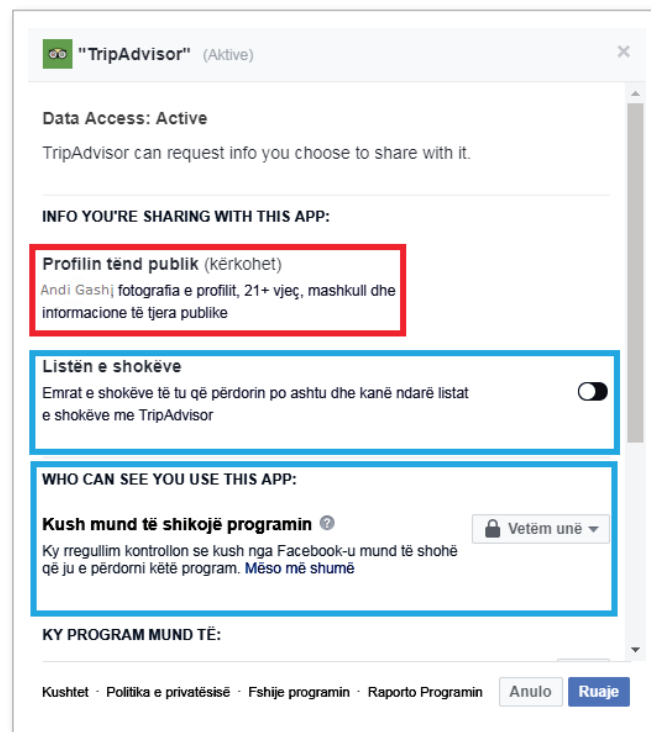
"TripAdvisor" (Aktive)

×

Data Access: Active

TripAdvisor can request info you choose to share with it.

INFO YOU'RE SHARING WITH THIS APP:

Profilin tënd publik (kërkohet)

Andi Gashj fotografia e profilit, 21+ vjeç, mashkull dhe informacione të tjera publike

Listën e shokëve

Emrat e shokëve të tu që përdorin po ashtu dhe kanë ndarë listat e shokëve me TripAdvisor

WHO CAN SEE YOU USE THIS APP:

Kush mund të shikojë programin

Vetëm unë

Ky rregullim kontrollon se kush nga Facebook-u mund të shohë që ju e përdorni këtë program. Mëso më shumë

KY PROGRAM MUND TË:

Kushtet · Politika e privatësisë · Fshije programin · Raporto Programin

Anulo

Ruaje